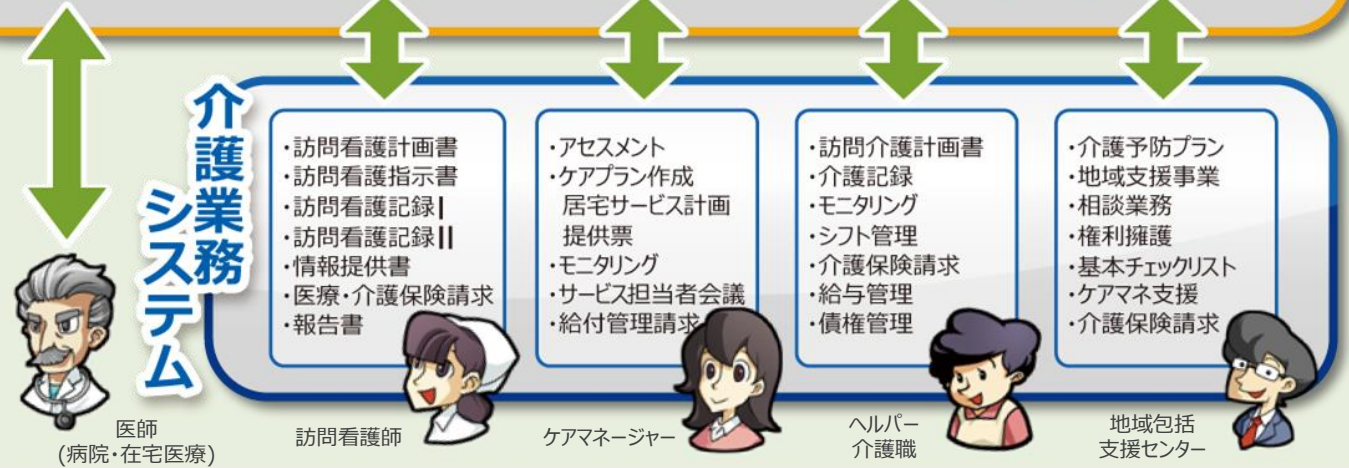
介護業務システム

・訪問看護計画書
・訪問看護指示書
・訪問看護記録Ⅰ
・訪問看護記録Ⅱ
・情報提供書
・医療・介護保険請求
・報告書

・アセスメント
・ケアプラン作成
居宅サービス計画
提供票
・モニタリング
・サービス担当者会議
・給付管理請求

・訪問介護計画書
・介護記録
・モニタリング
・シフト管理
・介護保険請求
・給与管理
・債権管理

・介護予防プラン
・地域支援事業
・相談業務
・権利擁護
・基本チェックリスト
・ケアマネ支援
・介護保険請求

医師
(病院・在宅医療)

訪問看護師

ケアマネージャー

ヘルパー
介護職

地域包括
支援センター